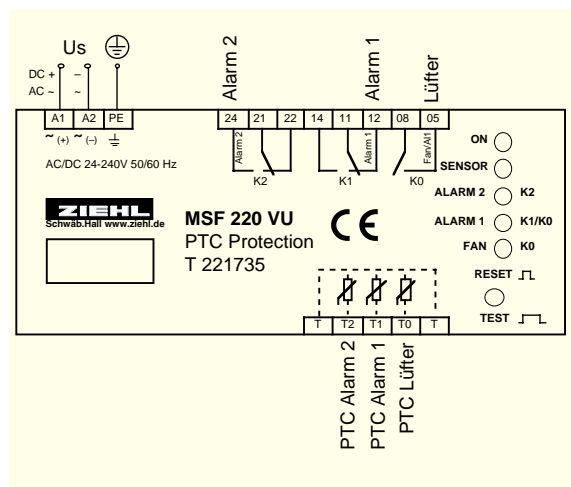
Us

DC +
AC ~

–
~

A1 A2 PE

~ (+) ~ (–)

AC/DC 24-240V 50/60 Hz

Alarm 2

24 21 22

Alarm 2

K2

14 11 12

Alarm 1

Alarm 1

K1

Lüfter

08 05

Fan/Al1

K0

ON

SENSOR

ALARM 2 K2

ALARM 1 K1/K0

FAN K0

RESET

TEST

ZIEHL
Schwab.Hall www.ziehl.de

MSF 220 VU
PTC Protection
T 221735

CE

T T2 T1 T0 T

PTC Alarm 2
PTC Alarm 1
PTC Lüfter